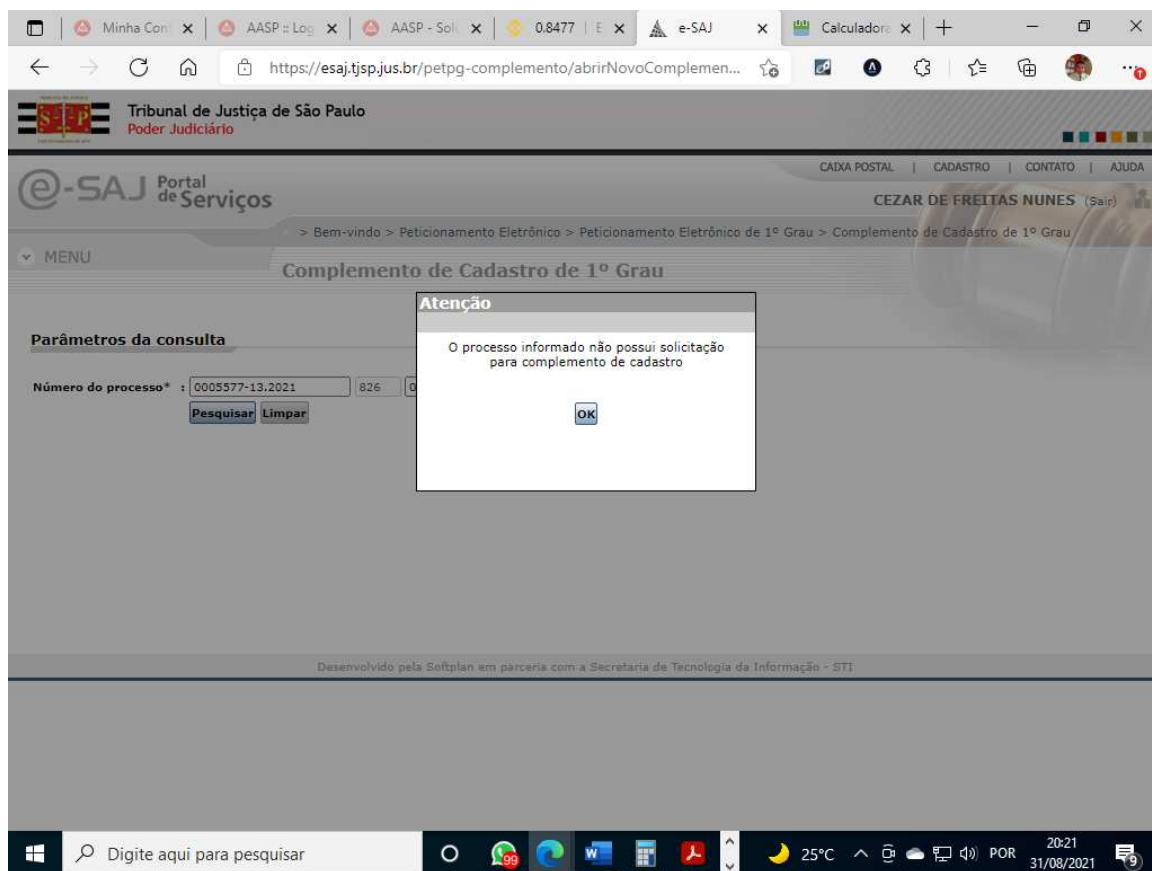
Minha Con ×
AASP :: Log ×
AASP - Sol ×
0.8477 | E ×
e-SAJ ×
Calculador ×
+

https://esaj.tjsp.jus.br/petpg-complemento/abrirNovoComplemen...

Tribunal de Justiça de São Paulo
Poder Judiciário

CAIXA POSTAL | CADASTRO | CONTATO | AJUDA

e-SAJ Portal de Serviços

CEZAR DE FREITAS NUNES (Sair)

> Bem-vindo > Peticionamento Eletrônico > Peticionamento Eletrônico de 1º Grau > Complemento de Cadastro de 1º Grau

MENU

Complemento de Cadastro de 1º Grau

Parâmetros da consulta

Número do processo* : 0005577-13.2021 826 0

Pesquisar Limpar

Atenção

O processo informado não possui solicitação para complemento de cadastro

OK

Desenvolvido pela Softplan em parceria com a Secretaria de Tecnologia da Informação - STI

Digite aqui para pesquisar

99

25°C POR 20:21 31/08/2021 9